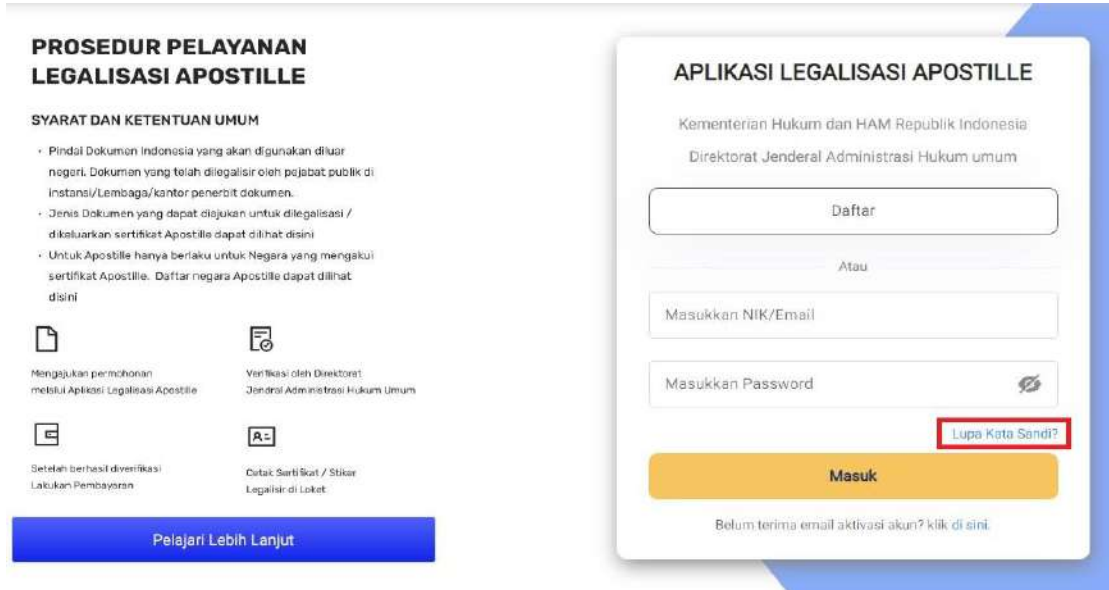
PROSEDUR PELAYANAN LEGALISASI APOSTILLE

SYARAT DAN KETENTUAN UMUM

- Pindai Dokumen Indonesia yang akan digunakan diluar negeri. Dokumen yang telah dilegalisir oleh pejabat publik di instansi/Lembaga/kantor penerbit dokumen.
- Jenis Dokumen yang dapat diajukan untuk dilegalisasi / dikeluarkan sertifikat Apostille dapat dilihat disini
- Untuk Apostille hanya berlaku untuk Negara yang mengakui sertifikat Apostille. Daftar negara Apostille dapat dilihat disini

Mengajukan permohonan melalui Aplikasi Legalisasi Apostille

Verifikasi oleh Direktorat Jendral Administrasi Hukum Umum

Setelah berhasil diverifikasi Lakukan Pembayaran

Cetak Sertifikat / Stiker Legalisir di Loket

Pelajari Lebih Lanjut

APLIKASI LEGALISASI APOSTILLE

Kementerian Hukum dan HAM Republik Indonesia

Direktorat Jenderal Administrasi Hukum umum

Daftar

Atau

Masukkan NIK/Email

Masukkan Password

Lupa Kata Sandi?

Masuk

Belum terima email aktivasi akun? klik di sini.